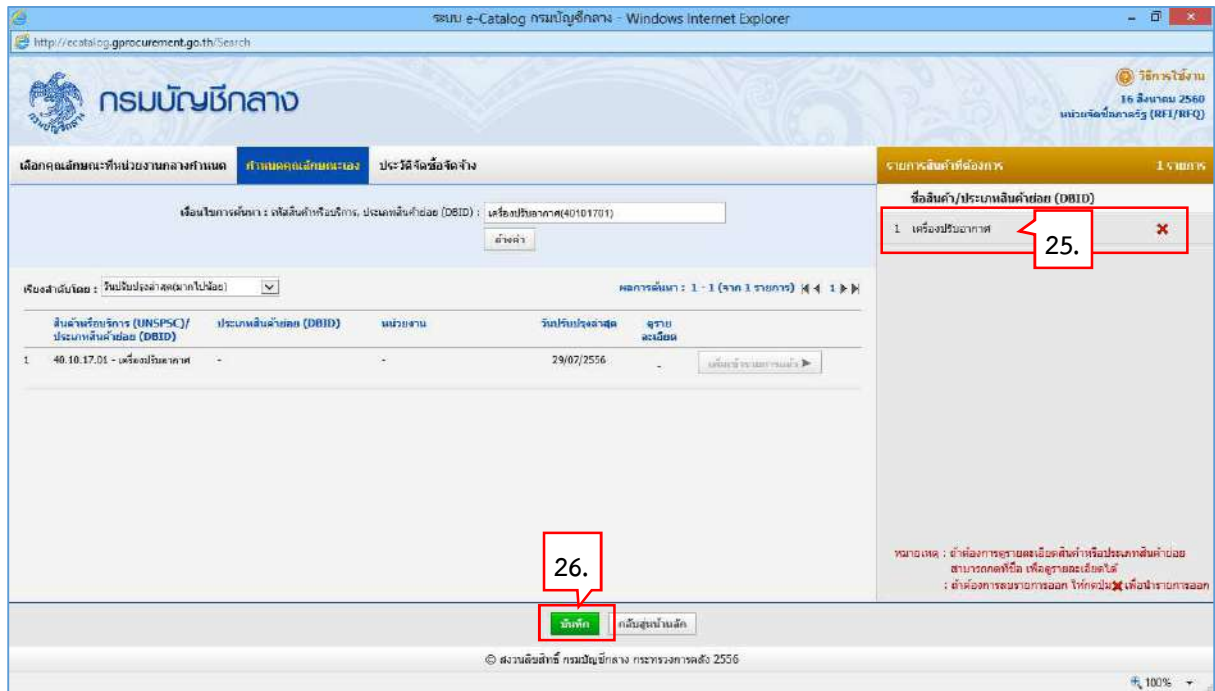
ระบบ e-Catalog กรมบัญชีกลาง - Windows Internet Explorer

http://ecatalog.gprocurement.go.th/Search

กรมบัญชีกลาง

วิธีการใช้งาน
16 สิงหาคม 2560
หน่วยจัดซื้อภาครัฐ (RFI/RFQ)

เลือกคุณลักษณะที่หน่วยงานกลางกำหนด | กำหนดคุณลักษณะเอง | ประวัติจัดซื้อจัดจ้าง

รายการสินค้าที่ต้องการ 1 รายการ

ชื่อสินค้า/ประเภทสินค้าย่อย (DBID)

1 เครื่องปรับอากาศ

25.

เงื่อนไขการค้นหา : รหัสสินค้าหรือบริการ, ประเภทสินค้าย่อย (DBID) : เครื่องปรับอากาศ(40101701)

ล้างค่า

เรียงลำดับโดย : วันปรับปรุงล่าสุด(มากไปน้อย)

ผลการค้นหา : 1 - 1 (จาก 1 รายการ) 1

| | สินค้าหรือบริการ (UNSPSC)/ ประเภทสินค้าย่อย (DBID) | ประเภทสินค้าย่อย (DBID) | หน่วยงาน | วันปรับปรุงล่าสุด | ดูรายละเอียด | |
|---|---|---|---|---|---|---|
| 1 | 40.10.17.01 - เครื่องปรับอากาศ | - | - | 29/07/2556 | - | เพิ่มเข้ารายการแล้ว |

หมายเหตุ : ถ้าต้องการดูรายละเอียดสินค้าหรือประเภทสินค้าย่อย สามารถกดที่ชื่อ เพื่อดูรายละเอียดได้
: ถ้าต้องการลบรายการออก ให้กดปุ่ม เพื่อนำรายการออก

26.

บันทึก | กลับสู่หน้าหลัก

© สงวนลิขสิทธิ์ กรมบัญชีกลาง กระทรวงการคลัง 2556

100%